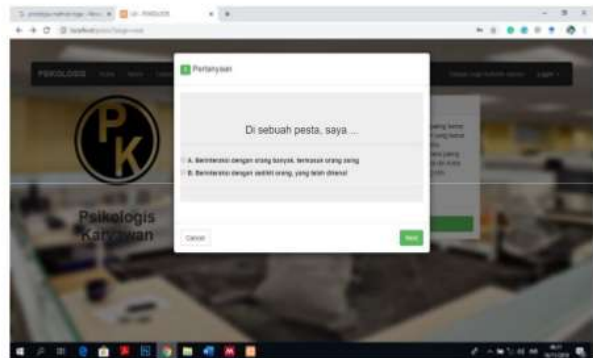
PSIKOLOGIS

Pertanyaan

Di sebuah pesta, saya ...

A. Berinteraksi dengan orang banyak, termasuk orang asing

B. Berinteraksi dengan sedikit orang, yang telah dikenal

Cancel

Next

PK

Psikologis Karyawan